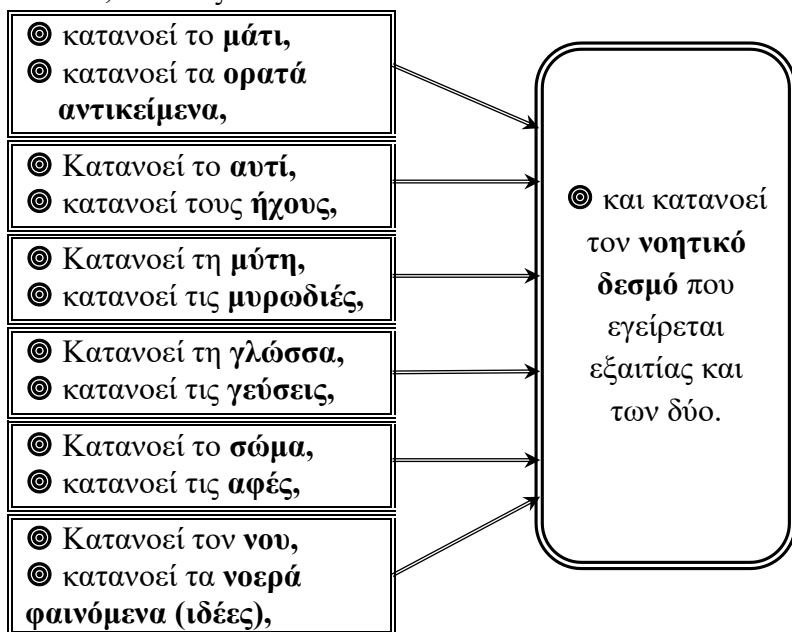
◎ κατανοεί το μάτι,
◎ κατανοεί τα ορατά αντικείμενα,

◎ Κατανοεί το αυτί,
◎ κατανοεί τους ήχους,

◎ Κατανοεί τη μύτη,
◎ κατανοεί τις μυρωδιές,

◎ Κατανοεί τη γλώσσα,
◎ κατανοεί τις γεύσεις,

◎ Κατανοεί το σώμα,
◎ κατανοεί τις αφές,

◎ Κατανοεί τον νου,
◎ κατανοεί τα νοερά φαινόμενα (ιδέες),

◎ και κατανοεί τον νοητικό δεσμό που εγείρεται εξαιτίας και των δύο.